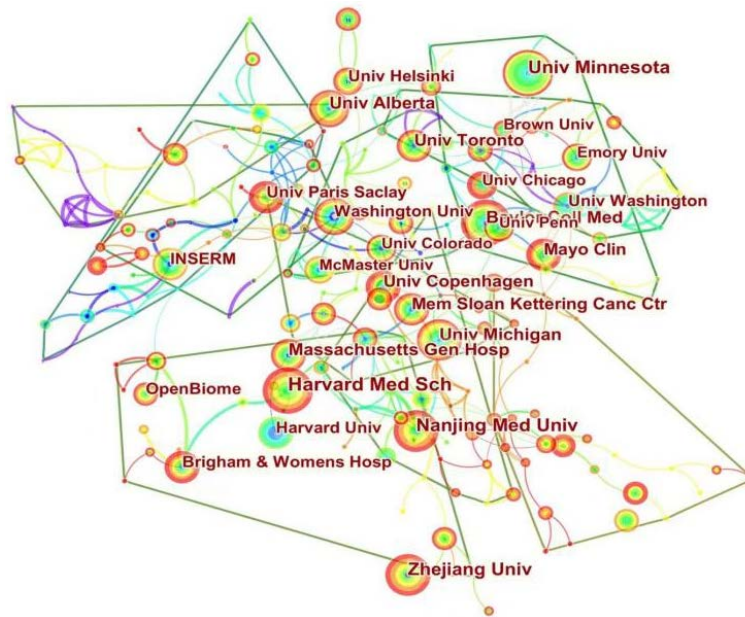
Univ Helsinki
Univ Minnesota
Univ Alberta
Brown Univ
Univ Toronto
Emory Univ
Univ Chicago
Univ Paris Saclay
Univ Washington
Washington Univ
Baylor Coll Med
Univ Penn
Univ Colorado
Mayo Clin
INSERM
McMaster Univ
Univ Copenhagen
Mem Sloan Kettering Canc Ctr
Univ Michigan
Massachusetts Gen Hosp
OpenBiome
Harvard Med Sch
Harvard Univ
Nanjing Med Univ
Brigham & Womens Hosp
Zhejiang Univ